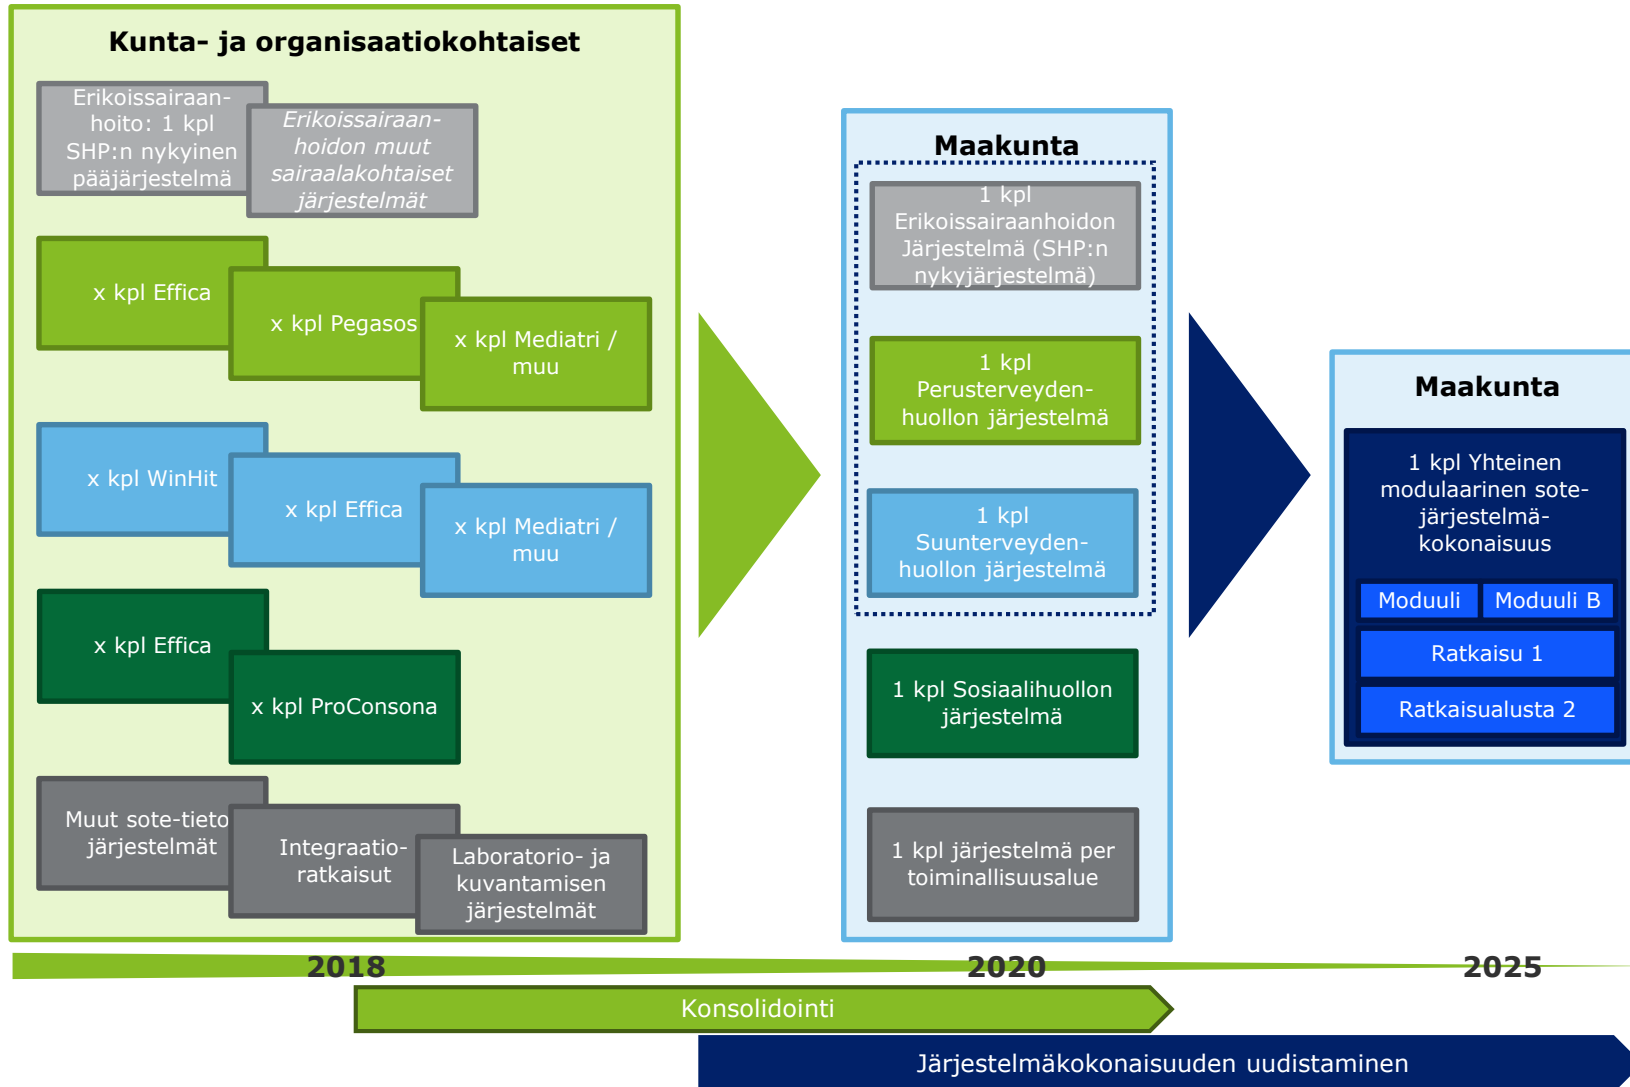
Kunta- ja organisaatiokohtaiset

Erikoissairaanhoito: 1 kpl SHP:n nykyinen pääjärjestelmä

Erikoissairaanhoidon muut sairaalakohtaiset järjestelmät

x kpl Effica

x kpl Pegasos

x kpl Mediatri / muu

x kpl WinHit

x kpl Effica

x kpl Mediatri / muu

x kpl Effica

x kpl ProConsona

Muut sote-tieto järjestelmät

Integraatioratkaisut

Laboratorio- ja kuvantamisen järjestelmät

Maakunta

1 kpl Erikoissairaanhoidon Järjestelmä (SHP:n nykyjärjestelmä)

1 kpl Perusterveydenhuollon järjestelmä

1 kpl Suunterveydenhuollon järjestelmä

1 kpl Sosiaalihuollon järjestelmä

1 kpl järjestelmä per toiminallisuusalue

Maakunta

1 kpl Yhteinen modulaarinen sote-järjestelmä-kokonaisuus

Moduuli

Moduuli B

Ratkaisu 1

Ratkaisualusta 2

2018

2020

2025

Konsolidointi

Järjestelmäkokonaisuuden uudistaminen